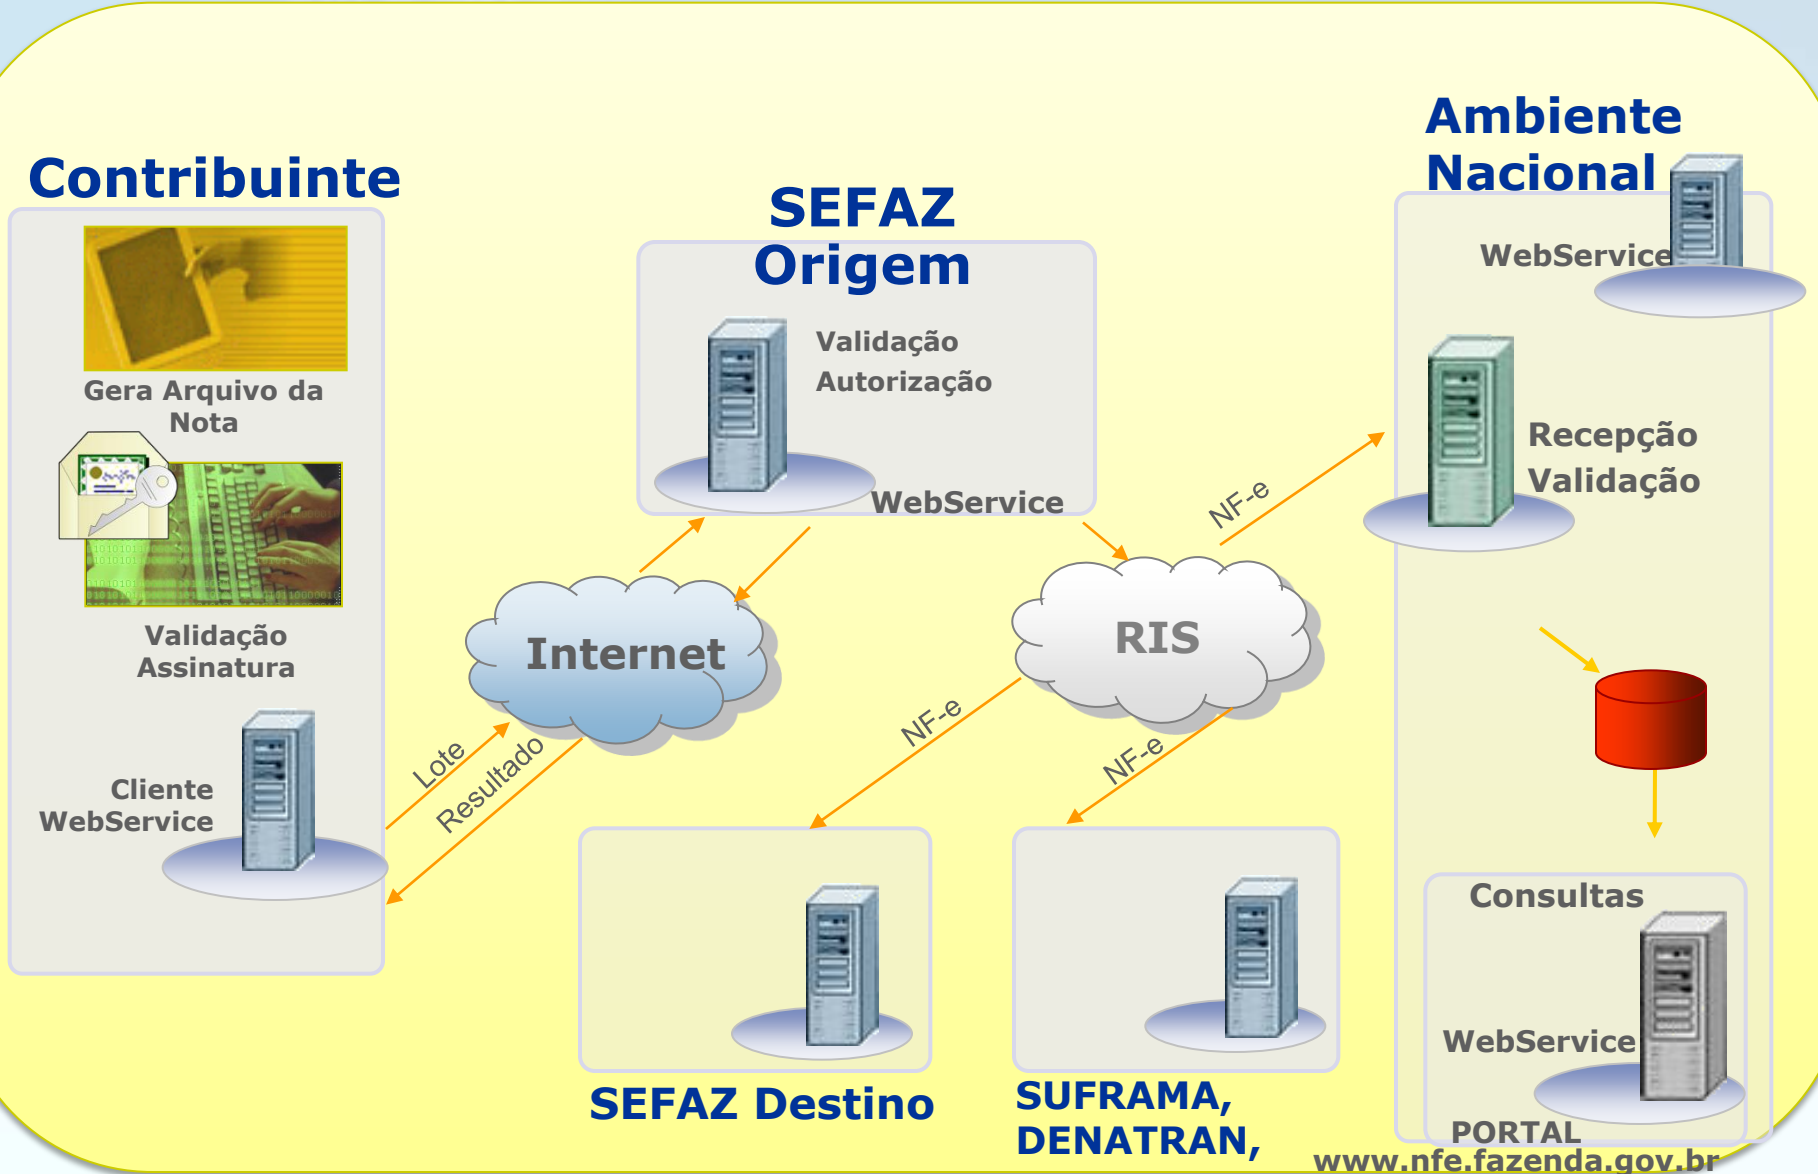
Contribuinte

Gera Arquivo da Nota

Validação Assinatura

Cliente WebService

SEFAZ Origem

Validação
Autorização

WebService

Internet

Lote

Resultado

RIS

NF-e

NF-e

NF-e

Ambiente Nacional

WebService

Recepção
Validação

Consultas

WebService

PORTAL

SEFAZ Destino

SUFRAMA, DENATRAN,

www.nfe.fazenda.gov.br